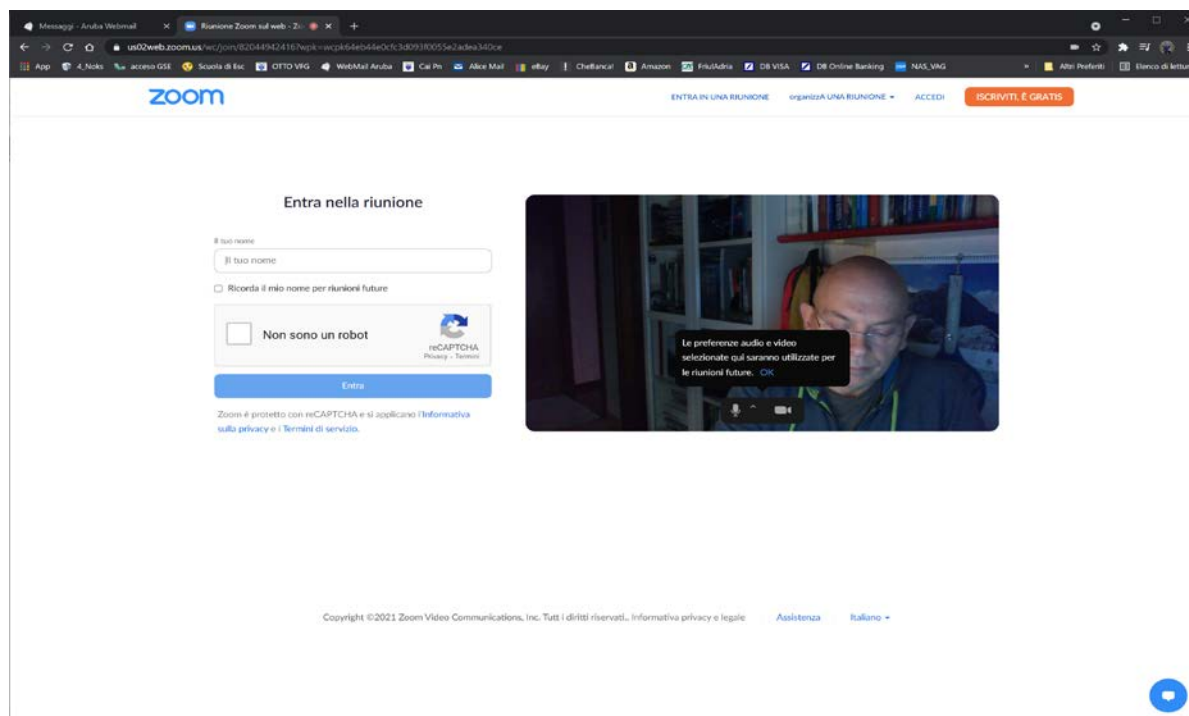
Messaggi - Aruba Webmail
Riunione Zoom sul web - Zo
us02web.zoom.us/wc/join/82044942416?wpk=wcpk64eb44e0cfc3d093f0055e2adea340ce
App 4_Noks acceso GSE Scuola di Esc OTTO VFG WebMail Aruba Cai Pn Alice Mail eBay Chebanca! Amazon FriulAdria DB VISA DB Online Banking NAS_VAG Altri Preferiti Elenco di lettura

zoom
ENTRA IN UNA RIUNIONE organizzA UNA RIUNIONE ACCEDI ISCRIVITI, È GRATIS

Entra nella riunione
Il tuo nome
Il tuo nome
Ricorda il mio nome per riunioni future
Non sono un robot
reCAPTCHA
Privacy - Termini
Entra
Zoom è protetto con reCAPTCHA e si applicano l'Informativa sulla privacy e i Termini di servizio.

Le preferenze audio e video selezionate qui saranno utilizzate per le riunioni future. OK

Copyright ©2021 Zoom Video Communications, Inc. Tutt i diritti riservati.. Informativa privacy e legale Assistenza Italiano